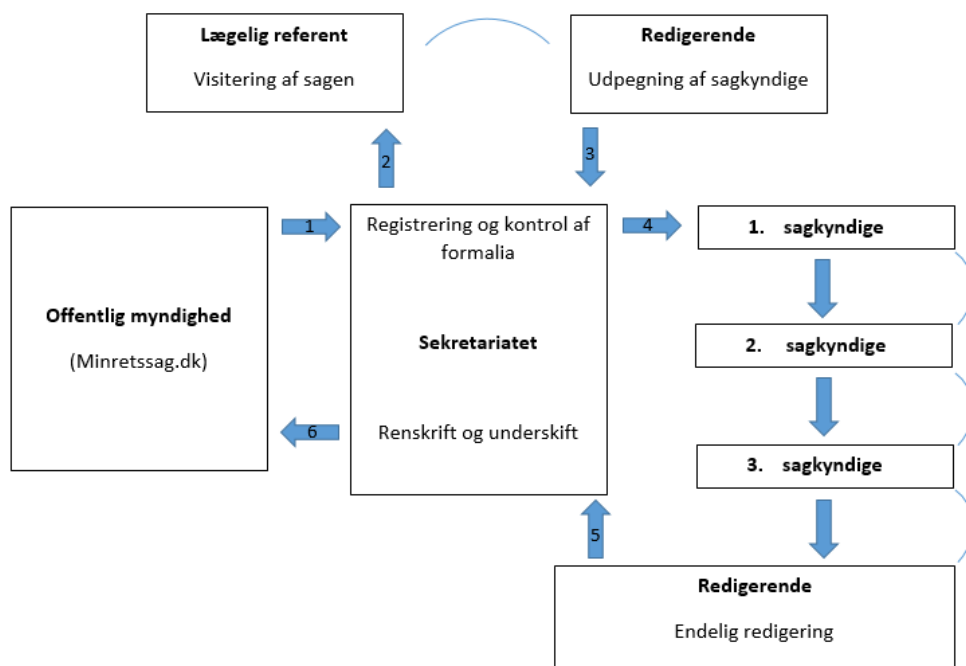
Lægelig referent

Visitering af sagen

Redigerende

Udpegning af sagkyndige

2

3

Offentlig myndighed

(Minretssag.dk)

1

Registrering og kontrol af formalia

Sekretariatet

Renskrift og underskift

6

4

1. sagkyndige

2. sagkyndige

3. sagkyndige

5

Redigerende

Endelig redigering